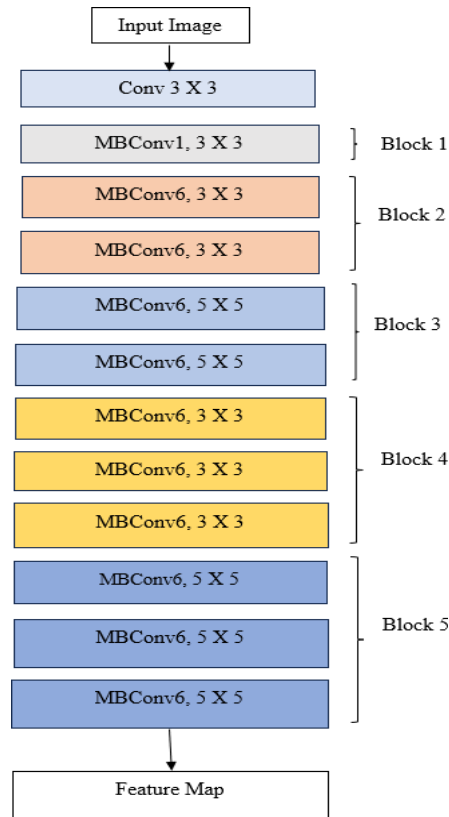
Input Image

Conv 3 X 3

MBConv1, 3 X 3

Block 1

MBConv6, 3 X 3

MBConv6, 3 X 3

Block 2

MBConv6, 5 X 5

MBConv6, 5 X 5

Block 3

MBConv6, 3 X 3

MBConv6, 3 X 3

MBConv6, 3 X 3

Block 4

MBConv6, 5 X 5

MBConv6, 5 X 5

MBConv6, 5 X 5

Block 5

Feature Map